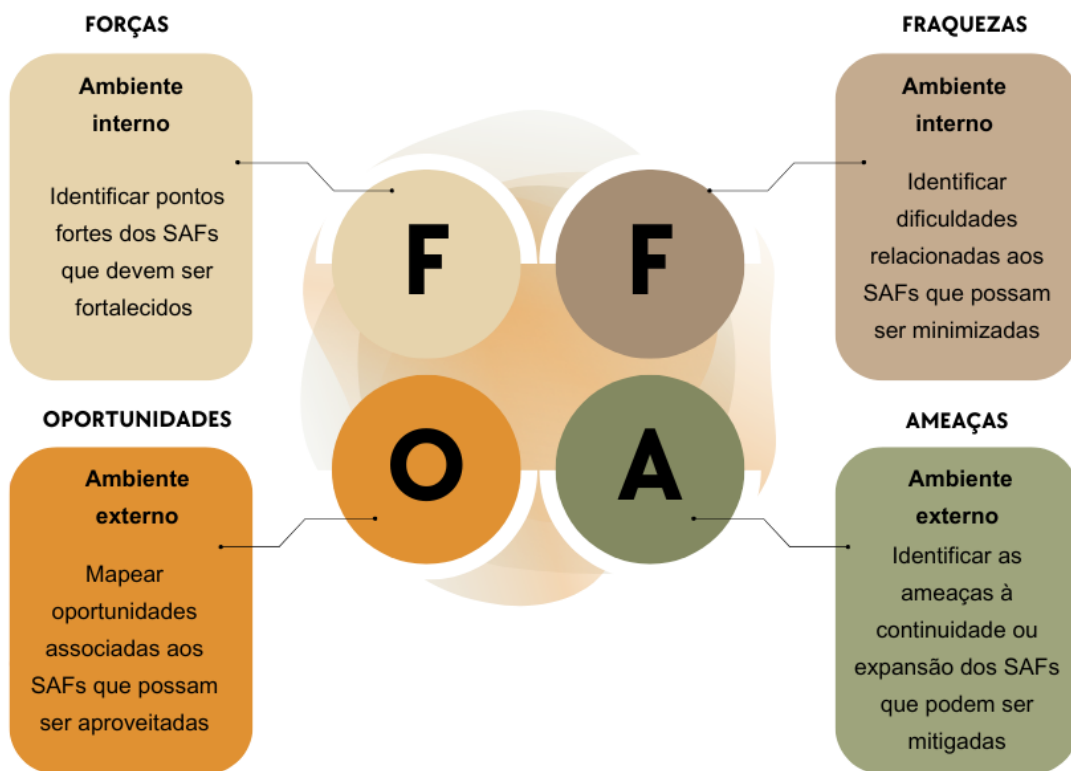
FORÇAS

Ambiente interno

Identificar pontos fortes dos SAFs que devem ser fortalecidos

FRAQUEZAS

Ambiente interno

Identificar dificuldades relacionadas aos SAFs que possam ser minimizadas

F

F

O

A

OPORTUNIDADES

Ambiente externo

Mapear oportunidades associadas aos SAFs que possam ser aproveitadas

AMEAÇAS

Ambiente externo

Identificar as ameaças à continuidade ou expansão dos SAFs que podem ser mitigadas